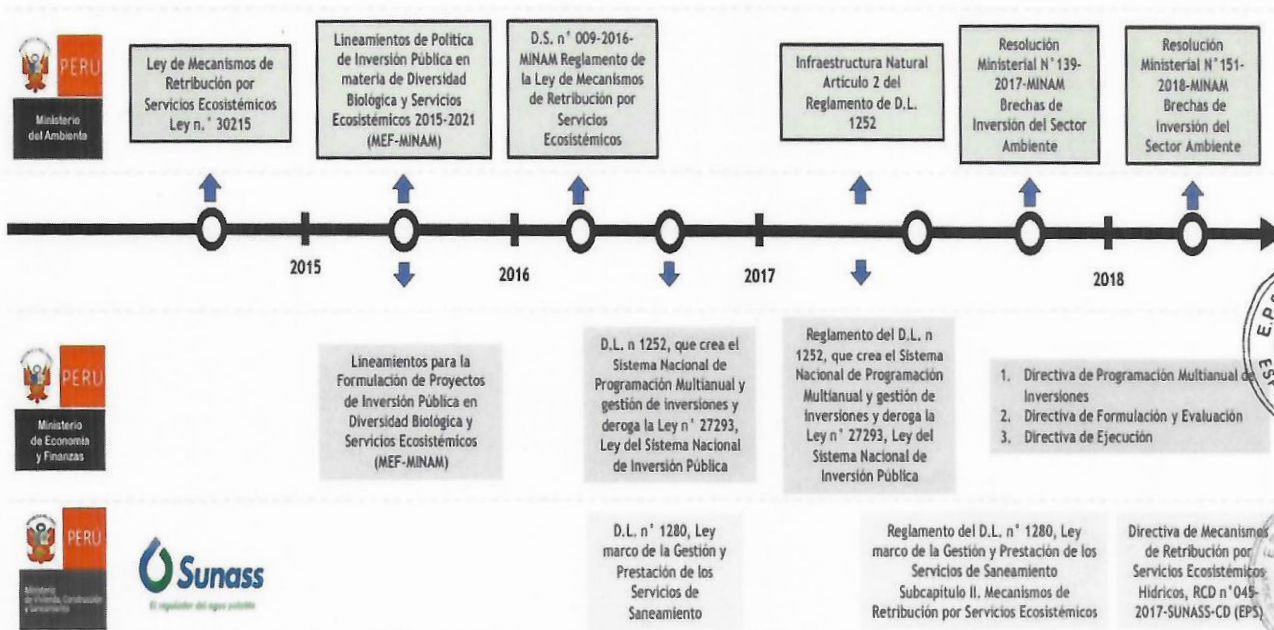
PERU

Ministerio del Ambiente

Ley de Mecanismos de Retribución por Servicios Ecosistémicos Ley n.° 30215

Lineamientos de Política de Inversión Pública en materia de Diversidad Biológica y Servicios Ecosistémicos 2015-2021 (MEF-MINAM)

D.S. n° 009-2016-MINAM Reglamento de la Ley de Mecanismos de Retribución por Servicios Ecosistémicos

Infraestructura Natural Artículo 2 del Reglamento de D.L. 1252

Resolución Ministerial N°139-2017-MINAM Brechas de Inversión del Sector Ambiente

Resolución Ministerial N°151-2018-MINAM Brechas de Inversión del Sector Ambiente

2015

2016

2017

2018

PERU

Ministerio de Economía y Finanzas

Lineamientos para la Formulación de Proyectos de Inversión Pública en Diversidad Biológica y Servicios Ecosistémicos (MEF-MINAM)

D.L. n 1252, que crea el Sistema Nacional de Programación Multianual y gestión de inversiones y deroga la Ley n° 27293, Ley del Sistema Nacional de Inversión Pública

Reglamento del D.L. n 1252, que crea el Sistema Nacional de Programación Multianual y gestión de inversiones y deroga la Ley n° 27293, Ley del Sistema Nacional de Inversión Pública

1. Directiva de Programación Multianual de Inversiones
2. Directiva de Formulación y Evaluación
3. Directiva de Ejecución

PERU

Ministerio de Vivienda, Construcción y Saneamiento

Sunass

El regulador del agua potable

D.L. n° 1280, Ley marco de la Gestión y Prestación de los Servicios de Saneamiento

Reglamento del D.L. n° 1280, Ley marco de la Gestión y Prestación de los Servicios de Saneamiento Subcapítulo II. Mecanismos de Retribución por Servicios Ecosistémicos

Directiva de Mecanismos de Retribución por Servicios Ecosistémicos Hídricos, RCD n°045-2017-SUNASS-CD (EPS)